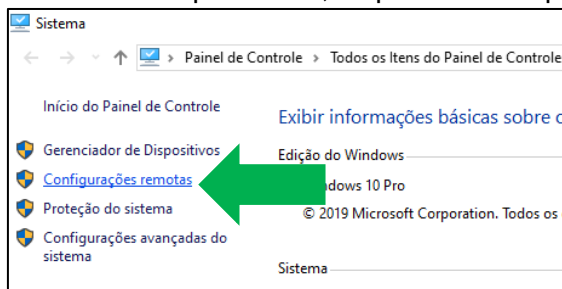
Sistema

Painel de Controle › Todos os Itens do Painel de Controle

Início do Painel de Controle

Gerenciador de Dispositivos

Configurações remotas

Proteção do sistema

Configurações avançadas do sistema

Exibir informações básicas sobre o

Edição do Windows

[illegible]dows 10 Pro

© 2019 Microsoft Corporation. Todos os

Sistema